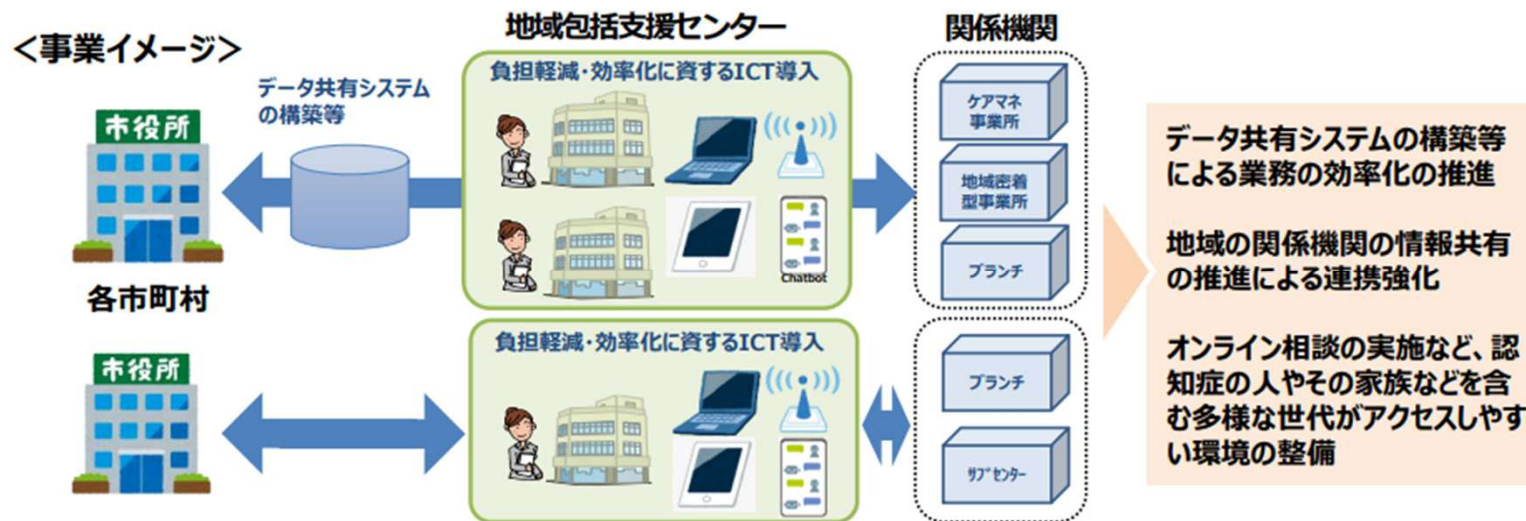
<事業イメージ>

地域包括支援センター

関係機関

データ共有システムの構築等

市役所

各市町村

負担軽減・効率化に資するICT導入

Chatbot

ケアマネ事業所

地域密着型事業所

ブランチ

負担軽減・効率化に資するICT導入

市役所

ブランチ

サブセンター

データ共有システムの構築等による業務の効率化の推進

地域の関係機関の情報共有の推進による連携強化

オンライン相談の実施など、認知症の人やその家族などを含む多様な世代がアクセスしやすい環境の整備